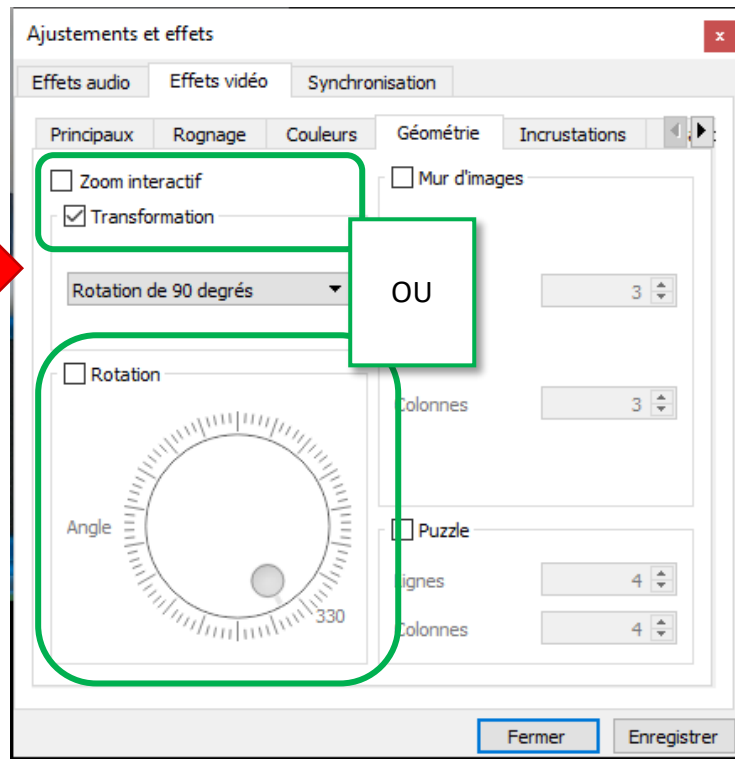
Ajustements et effets

x

Effets audio

Effets vidéo

Synchronisation

Principaux

Rognage

Couleurs

Géométrie

Incrustations

Zoom interactif

Transformation

Rotation de 90 degrés

OU

Rotation

Angle

330

Mur d'images

3

Colonnes

3

Puzzle

Lignes

4

Colonnes

4

Fermer

Enregistrer